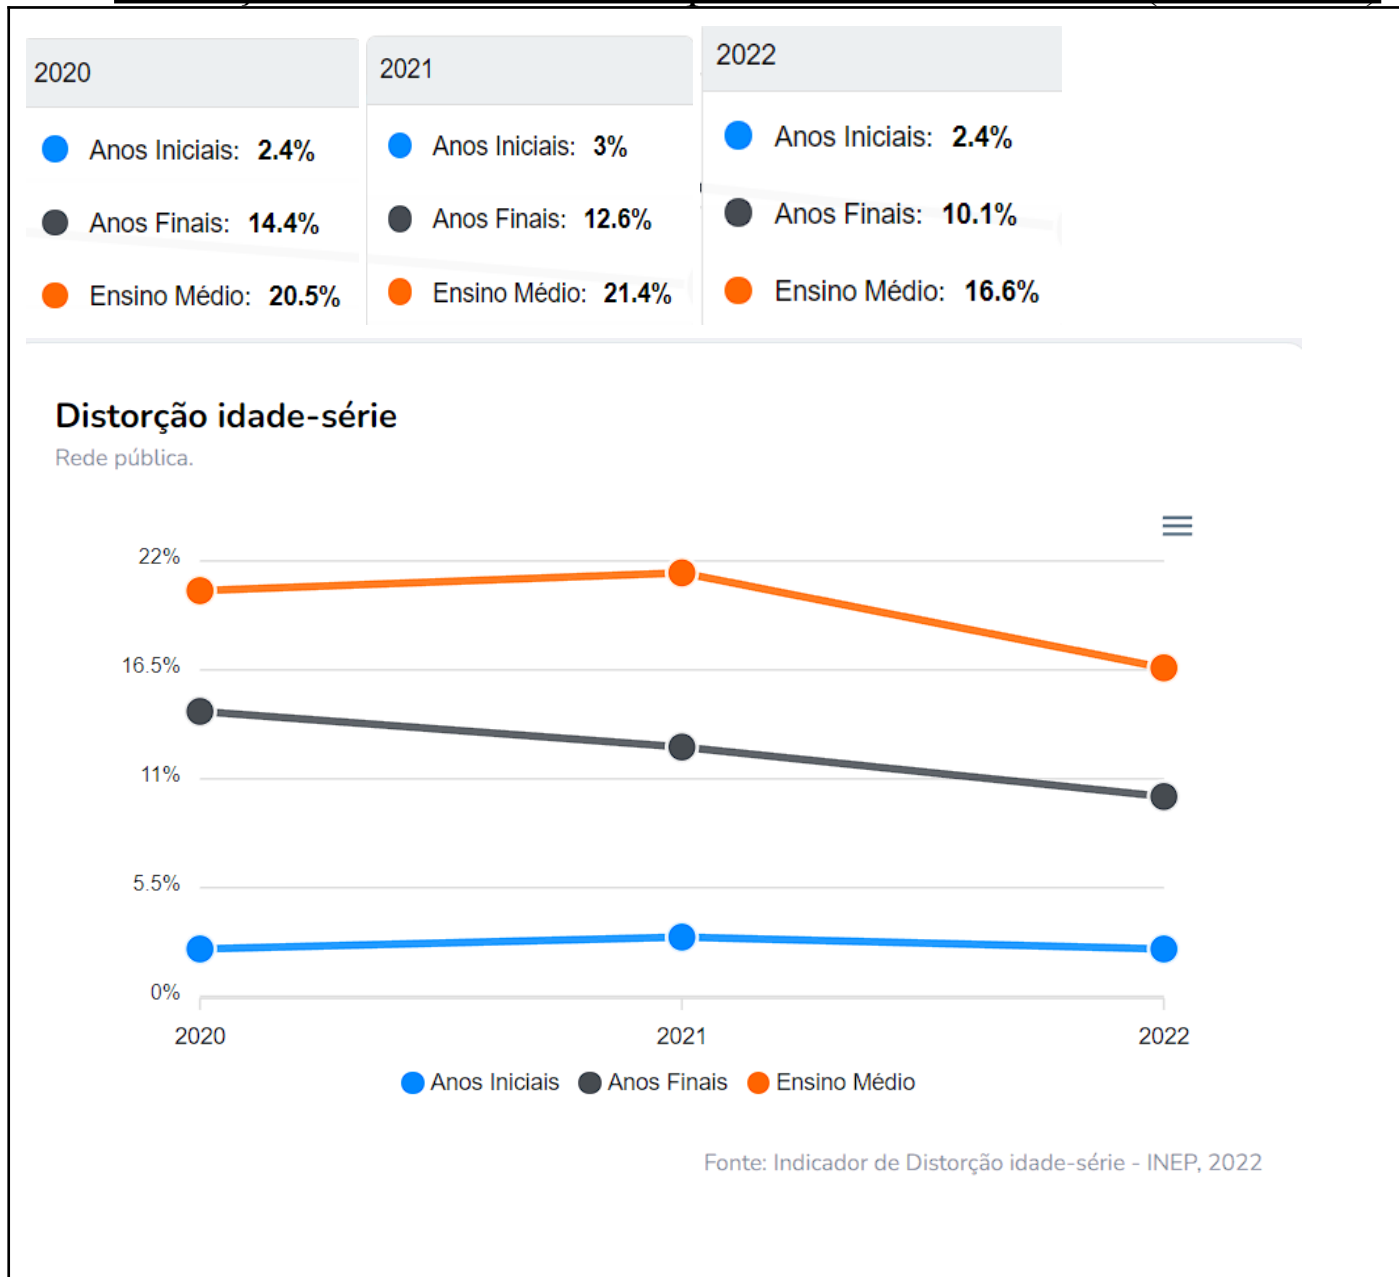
2020

Anos Iniciais: **2.4%**

Anos Finais: **14.4%**

Ensino Médio: **20.5%**

2021

Anos Iniciais: **3%**

Anos Finais: **12.6%**

Ensino Médio: **21.4%**

2022

Anos Iniciais: **2.4%**

Anos Finais: **10.1%**

Ensino Médio: **16.6%**

Distorção idade-série

Rede pública.

22%
16.5%
11%
5.5%
0%

2020
2021
2022

Anos Iniciais Anos Finais Ensino Médio

Fonte: Indicador de Distorção idade-série - INEP, 2022